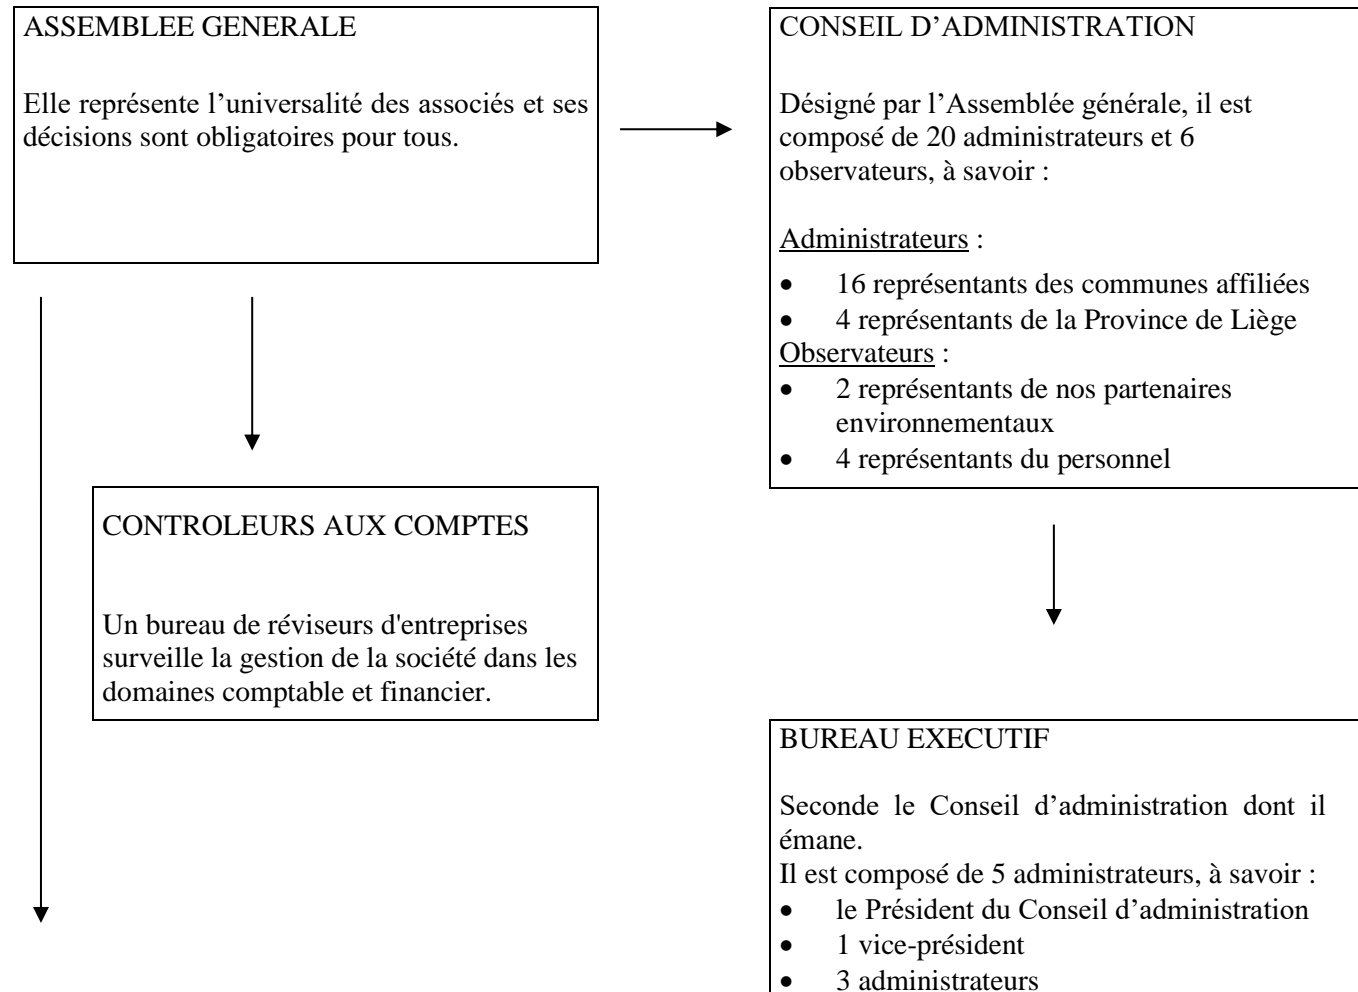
ASSEMBLEE GENERALE

Elle représente l’universalité des associés et ses décisions sont obligatoires pour tous.

CONSEIL D’ADMINISTRATION

Désigné par l’Assemblée générale, il est composé de 20 administrateurs et 6 observateurs, à savoir :

Administrateurs :

- 16 représentants des communes affiliées
- 4 représentants de la Province de Liège

Observateurs :

- 2 représentants de nos partenaires environnementaux
- 4 représentants du personnel

CONTROLEURS AUX COMPTES

Un bureau de réviseurs d'entreprises surveille la gestion de la société dans les domaines comptable et financier.

BUREAU EXECUTIF

Seconde le Conseil d’administration dont il émane.
Il est composé de 5 administrateurs, à savoir :

- le Président du Conseil d’administration
- 1 vice-président
- 3 administrateurs